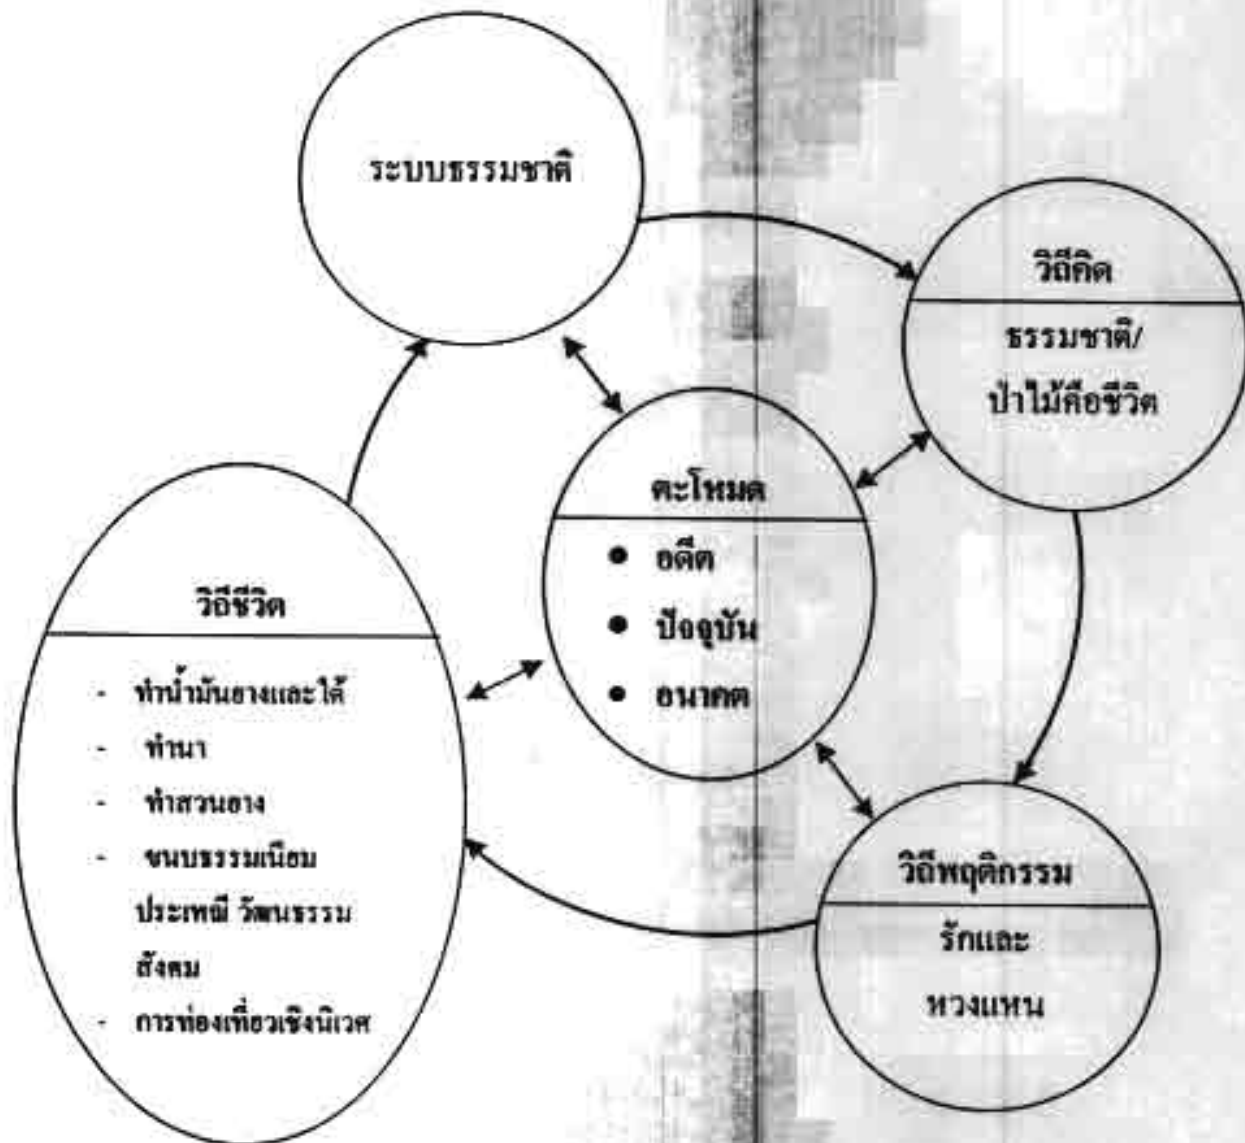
ระบบธรรมชาติ

วิถีคิด

ธรรมชาติ/

ป่าไม้คือชีวิต

ตะโหมด

● อดีต

● ปัจจุบัน

● อนาคต

วิถีชีวิต

- ทำน้ำมันยางและไต้

- ทำนา

- ทำสวนยาง

- ขนบธรรมเนียม ประเพณี วัฒนธรรม สังคม

- การท่องเที่ยวเชิงนิเวศ

วิถีพฤติกรรม

รักและ

หวงแหน